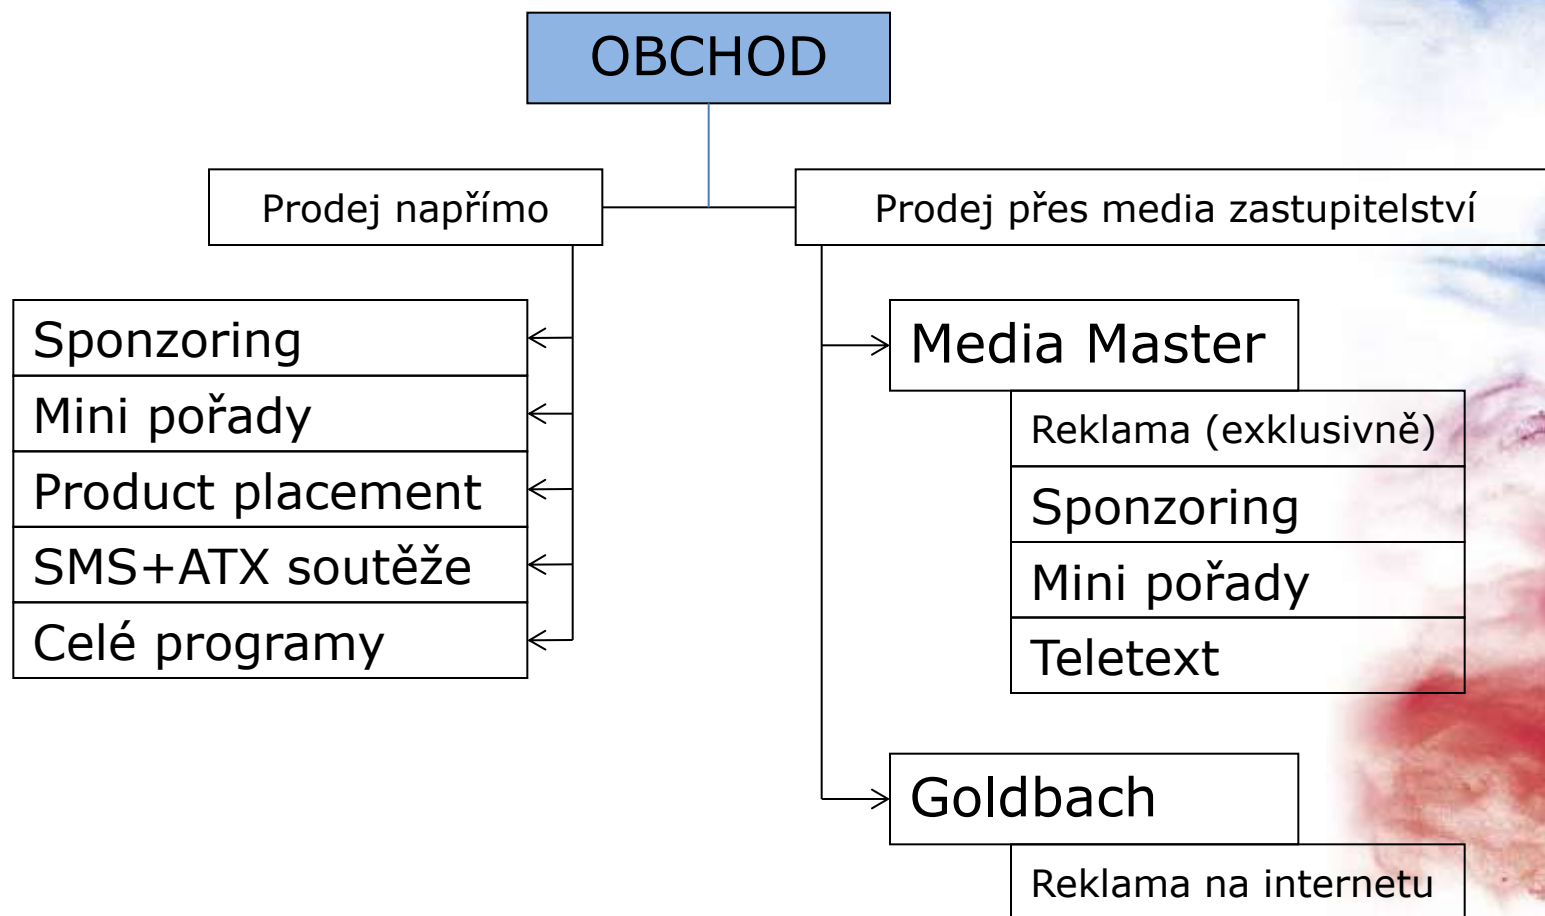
OBCHOD

Prodej napřímo

Prodej přes media zastupitelství

Sponzoring
Mini pořady
Product placement
SMS+ATX soutěže
Celé programy

Media Master

Reklama (exklusivně)
Sponzoring
Mini pořady
Teletext

Goldbach

Reklama na internetu